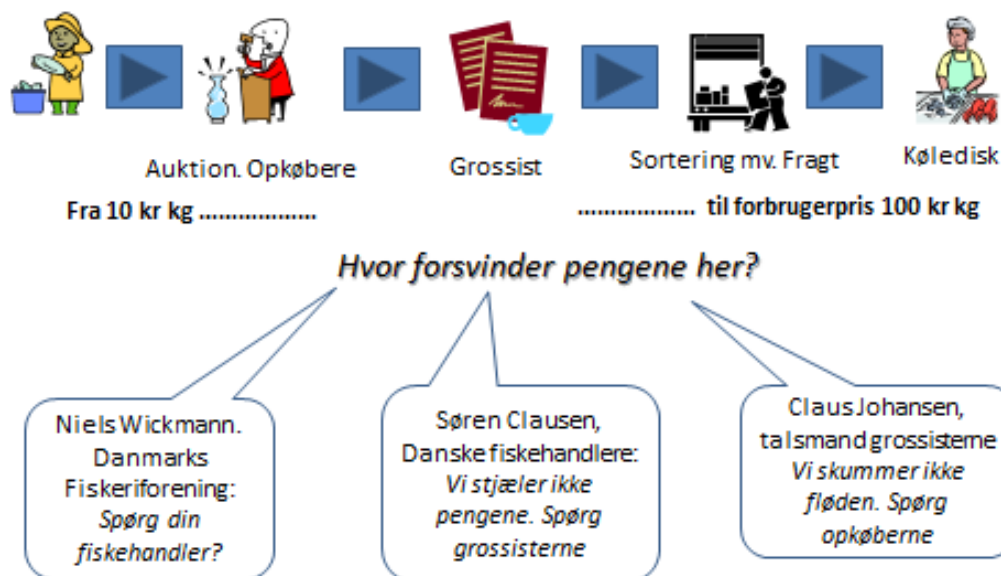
Auktion. Opkøbere

Grossist

Sortering mv. Fragt

Køledisk

Fra 10 kr kg ..................

.................. til forbrugerpris 100 kr kg

Hvor forsvinder pengene her?

Niels Wickmann. Danmarks Fiskeriforening: Spørg din fiskehandler?

Søren Clausen, Danske fiskehandlere: Vi stjæler ikke pengene. Spørg grossisterne

Claus Johansen, talsmand grossisterne Vi skummer ikke fløden. Spørg opkøberne